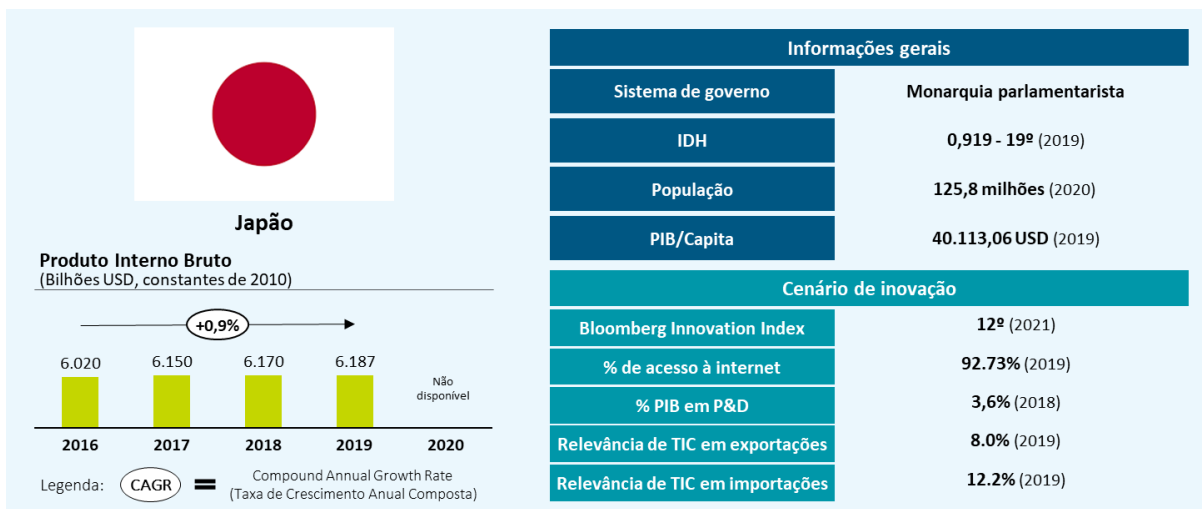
Japão

Produto Interno Bruto
(Bilhões USD, constantes de 2010)

+0,9%

| 2016 | 2017 | 2018 | 2019 | 2020 |
|---|---|---|---|---|
| 6.020 | 6.150 | 6.170 | 6.187 | Não disponível |

Legenda: CAGR = Compound Annual Growth Rate (Taxa de Crescimento Anual Composta)

| Informações gerais | |
|---|---|
| Sistema de governo | Monarquia parlamentarista |
| IDH | 0,919 - 19º (2019) |
| População | 125,8 milhões (2020) |
| PIB/Capita | 40.113,06 USD (2019) |

| Cenário de inovação | |
|---|---|
| Bloomberg Innovation Index | 12º (2021) |
| % de acesso à internet | 92.73% (2019) |
| % PIB em P&D | 3,6% (2018) |
| Relevância de TIC em exportações | 8.0% (2019) |
| Relevância de TIC em importações | 12.2% (2019) |